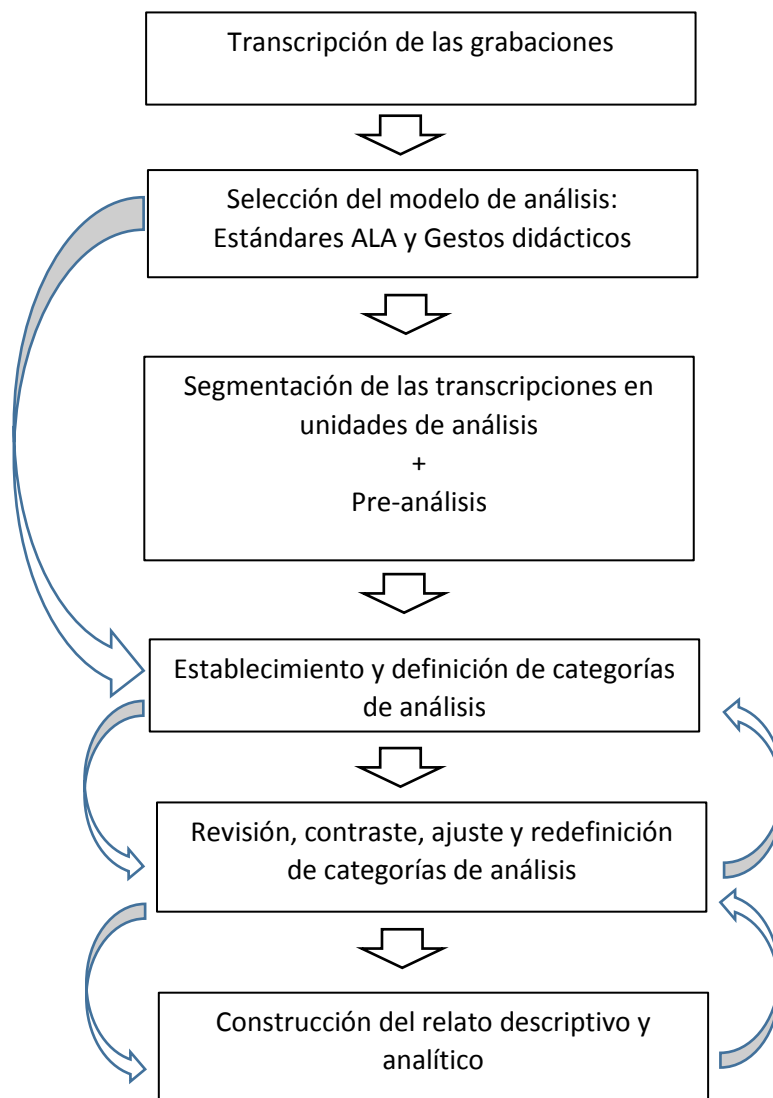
Transcripción de las grabaciones

Selección del modelo de análisis: Estándares ALA y Gestos didácticos

Segmentación de las transcripciones en unidades de análisis
+
Pre-análisis

Establecimiento y definición de categorías de análisis

Revisión, contraste, ajuste y redefinición de categorías de análisis

Construcción del relato descriptivo y analítico